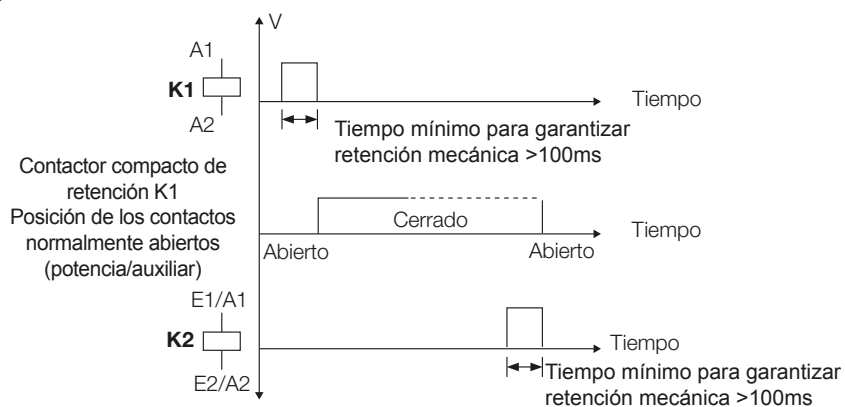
V

A1

K1

A2

Tiempo

Tiempo mínimo para garantizar retención mecánica >100ms

Contactor compacto de retención K1
Posición de los contactos normalmente abiertos (potencia/auxiliar)

Cerrado

Tiempo

Abierto

Abierto

E1/A1

K2

E2/A2

Tiempo

Tiempo mínimo para garantizar retención mecánica >100ms